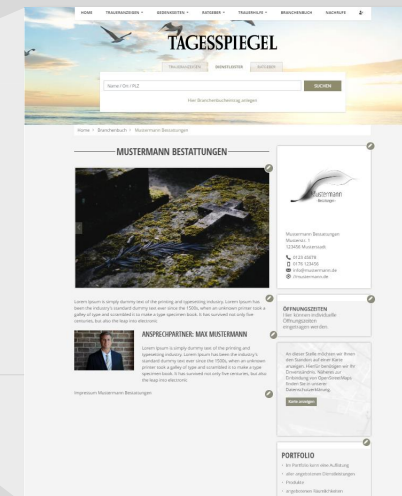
HOME TRAUERANZEIGEN GEDENKSEITEN RATGEBER TRAUERHILFE BRANCHENBUCH NACHRUFE

TAGESSPIEGEL

TRAUERANZEIGEN BRANCHENBUCH AUFGABEN

Name / Ort / PLZ

SUCHEN

Hier Brancheneintrag anlegen

Home > Branchenbuch > Mustermann Bestattungen

MUSTERMANN BESTATTUNGEN

Lorem Ipsum is simply dummy text of the printing and typesetting industry. Lorem Ipsum has been the industry's standard dummy text ever since the 1500s, when an unknown printer took a galley of type and scrambled it to make a type specimen book. It has survived not only five centuries, but also the leap into electronic

ANSPRECHPARTNER: MAX MUSTERMANN

Lorem Ipsum is simply dummy text of the printing and typesetting industry. Lorem Ipsum has been the industry's standard dummy text ever since the 1500s, when an unknown printer took a galley of type and scrambled it to make a type specimen book. It has survived not only five centuries, but also the leap into electronic

Impressum Mustermann Bestattungen

Mustermann Bestattungen

Mustermann Bestattungen
Musterstr. 1
12345 Musterstadt

0123 45678
0179 123456
info@mustermann.de
Ihrusterseite.de

ÖFFNUNGSZEITEN
Hier können individuelle Öffnungszeiten eingetragen werden

An dieser Stelle möchten wir Ihnen den Standort auf einer Karte anzeigen. Hierfür benötigen wir Ihr Einverständnis. Näheres zur Einbindung von OpenStreetMaps finden Sie in unserer Datenschutzerklärung.

Karte anzeigen

PORTFOLIO
Ein Portfolio kann eine Aufzählung
aller angebotenen Dienstleistungen
Produkte
angebotenen Standorte/einen